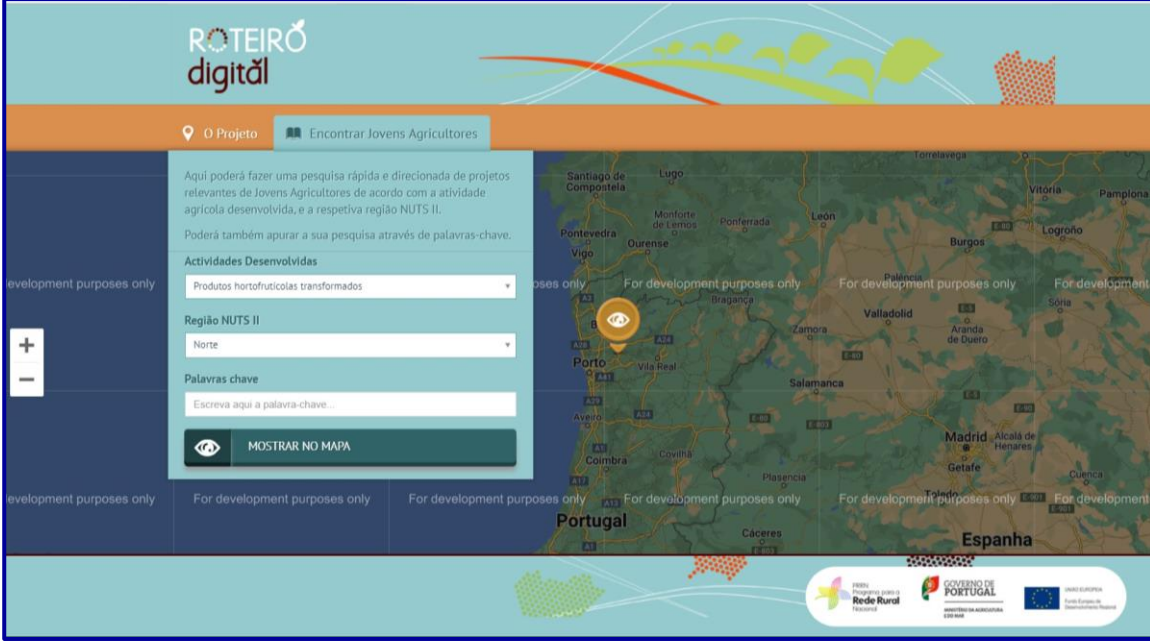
ROTEIRO
digital

O Projeto
Encontrar Jovens Agricultores

Aqui poderá fazer uma pesquisa rápida e direcionada de projetos relevantes de Jovens Agricultores de acordo com a atividade agrícola desenvolvida, e a respetiva região NUTS II.

Poderá também apurar a sua pesquisa através de palavras-chave.

Actividades Desenvolvidas
Produtos hortofrutícolas transformados

Região NUTS II
Norte

Palavras chave
Escreva aqui a palavra-chave...

MOSTRAR NO MAPA

+
−

evelopment purposes only
For development purposes only
For development purposes only
For development purposes only
For development purposes only
For development
evelopment purposes only
For development purposes only
For development purposes only
For development purposes only
For development purposes only
For development

Torrelavega
Santiago de Compostela
Lugo
Vitoria
Pamplona
Monforte de Lemos
Ponferrada
León
Pontevedra
Ourense
Burgos
Logroño
Vigo
Palencia
Soria
Bragança
Valladolid
Zamora
Aranda de Duero
Porto
Vila Real
Salamanca
Aveiro
Madrid
Alcalá de Henares
Covilhã
Coimbra
Getafe
Plasencia
Cuenca
Toledo
Portugal
Cáceres
Espanha

PRRN Programa para a Rede Rural Nacional
GOVERNO DE PORTUGAL
MINISTÉRIO DA AGRICULTURA E DO MAR
UNIÃO EUROPEIA
Fundo Europeu de Desenvolvimento Regional